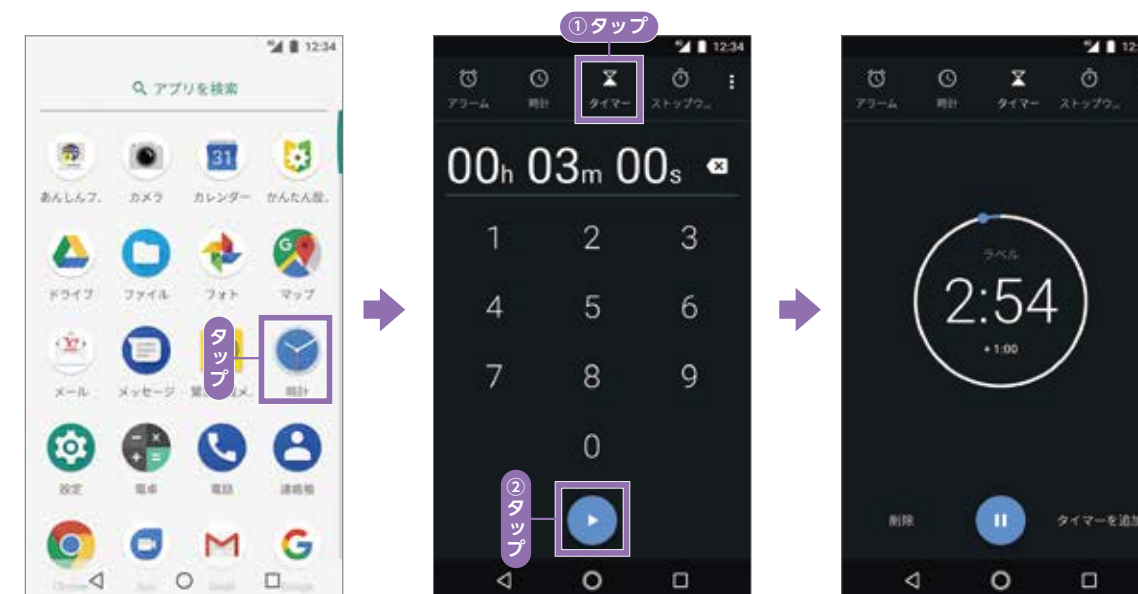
12:34

アプリを検索

あんしんフ.
カメラ
31
カレンダー
かんたん設.
ドライブ
ファイル
フォト
マップ
メール
メッセージ
緊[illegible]メ.
時計
タップ
設定
電卓
電話
連絡帳

①タップ

12:34

アラーム
時計
タイマー
ストップウ..

00h 03m 00s

1
2
3
4
5
6
7
8
9
0

②タップ

12:3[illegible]

アラーム
時計
タイマー
ストップウ..

ラベル
2:54
+ 1:00

削除
タイマーを追加